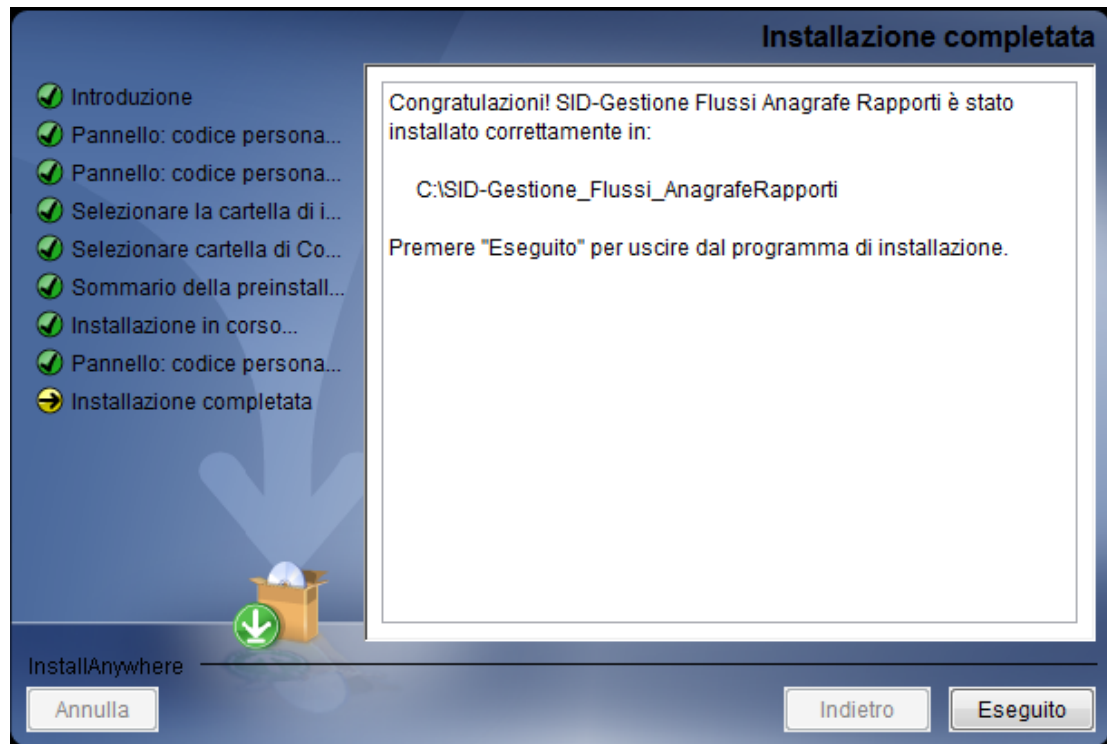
Installazione completata

Introduzione
Pannello: codice persona...
Pannello: codice persona...
Selezionare la cartella di i...
Selezionare cartella di Co...
Sommario della preinstall...
Installazione in corso...
Pannello: codice persona...
Installazione completata

Congratulazioni! SID-Gestione Flussi Anagrafe Rapporti è stato installato correttamente in:

C:\SID-Gestione_Flussi_AnagrafeRapporti

Premere "Eseguito" per uscire dal programma di installazione.

InstallAnywhere

Annulla

Indietro

Eseguito